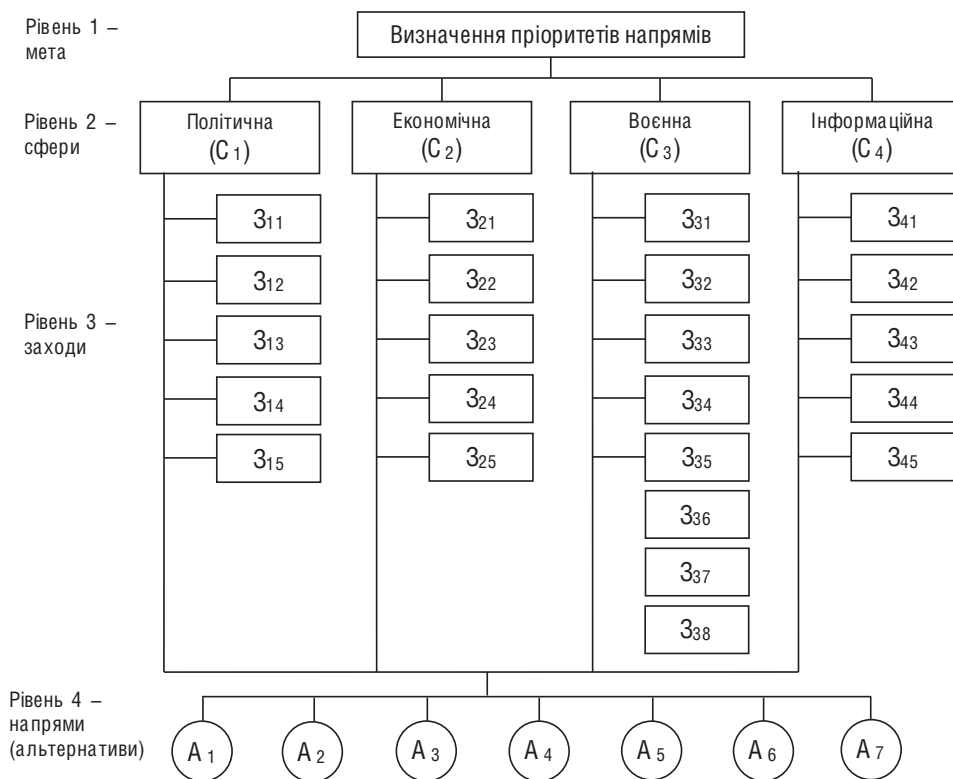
Рівень 1 – мета

Визначення пріоритетів напрямів

Рівень 2 – сфери

Політична ($C_1$)

Економічна ($C_2$)

Воєнна ($C_3$)

Інформаційна ($C_4$)

Рівень 3 – заходи

$З_{11}$
$З_{12}$
$З_{13}$
$З_{14}$
$З_{15}$

$З_{21}$
$З_{22}$
$З_{23}$
$З_{24}$
$З_{25}$

$З_{31}$
$З_{32}$
$З_{33}$
$З_{34}$
$З_{35}$
$З_{36}$
$З_{37}$
$З_{38}$

$З_{41}$
$З_{42}$
$З_{43}$
$З_{44}$
$З_{45}$

Рівень 4 – напрями (альтернативи)

$A_1$ $A_2$ $A_3$ $A_4$ $A_5$ $A_6$ $A_7$